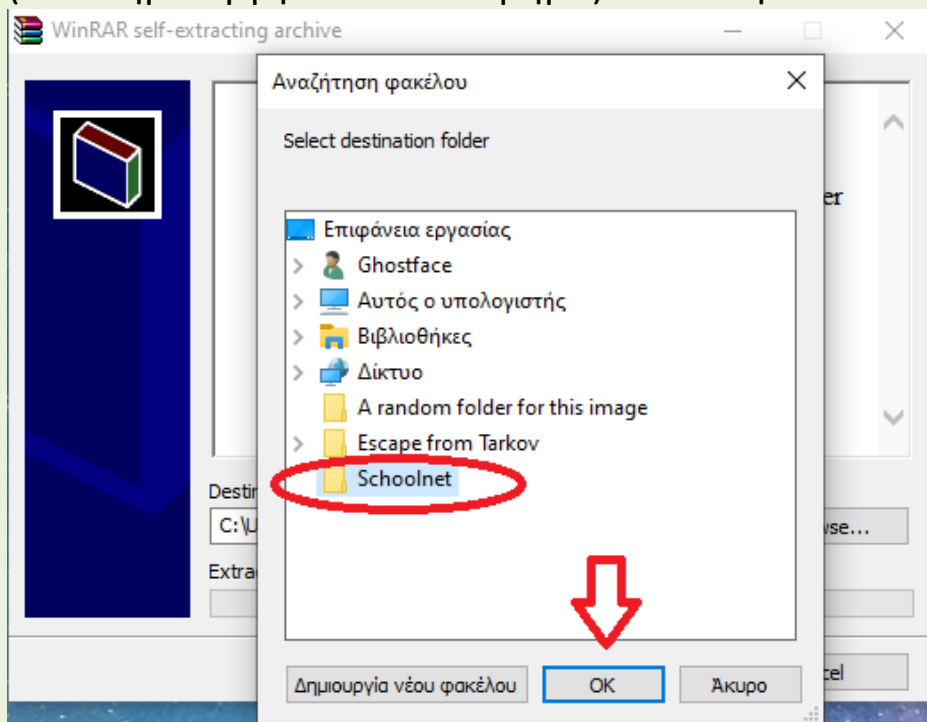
WinRAR self-extracting archive

Αναζήτηση φακέλου

Select destination folder

Επιφάνεια εργασίας
Ghostface
Αυτός ο υπολογιστής
Βιβλιοθήκες
Δίκτυο
A random folder for this image
Escape from Tarkov
Schoolnet

Δημιουργία νέου φακέλου
OK
Άκυρο

er
Destin
C:\U
wse...
Extra
cel